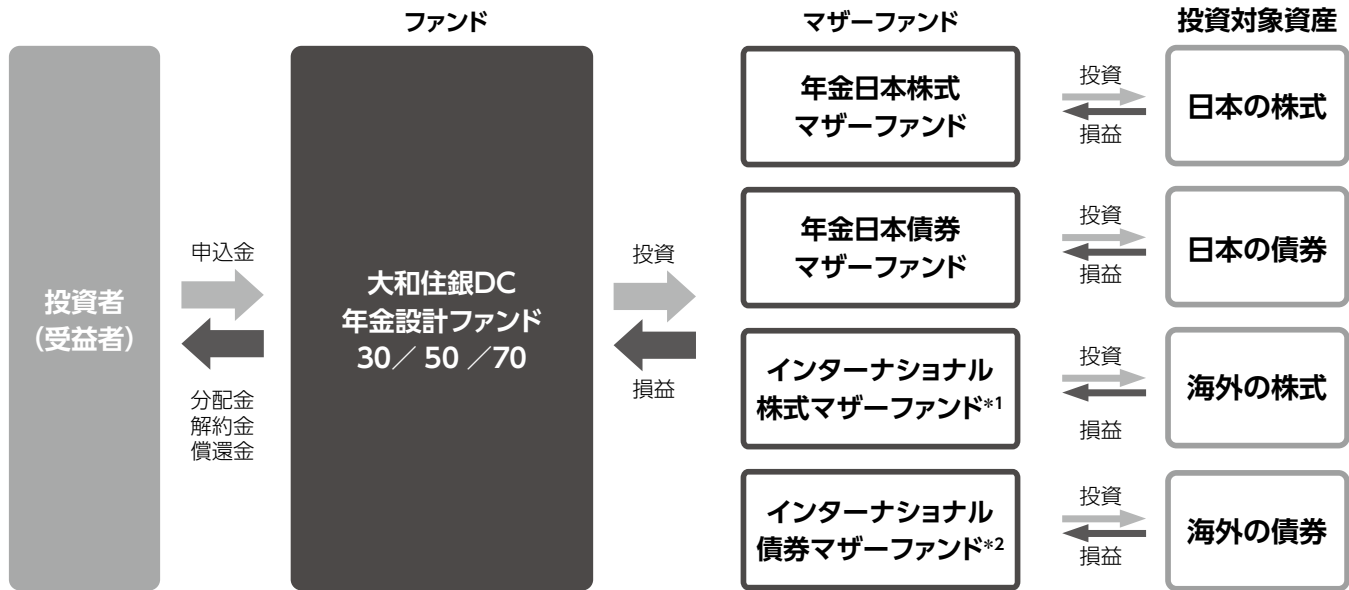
ファンド

マザーファンド

投資対象資産

投資者
（受益者）

申込金

分配金
解約金
償還金

大和住銀DC
年金設計ファンド
30／ 50 ／70

投資

損益

年金日本株式
マザーファンド

投資
損益

日本の株式

年金日本債券
マザーファンド

投資
損益

日本の債券

インターナショナル
株式マザーファンド*1

投資
損益

海外の株式

インターナショナル
債券マザーファンド*2

投資
損益

海外の債券